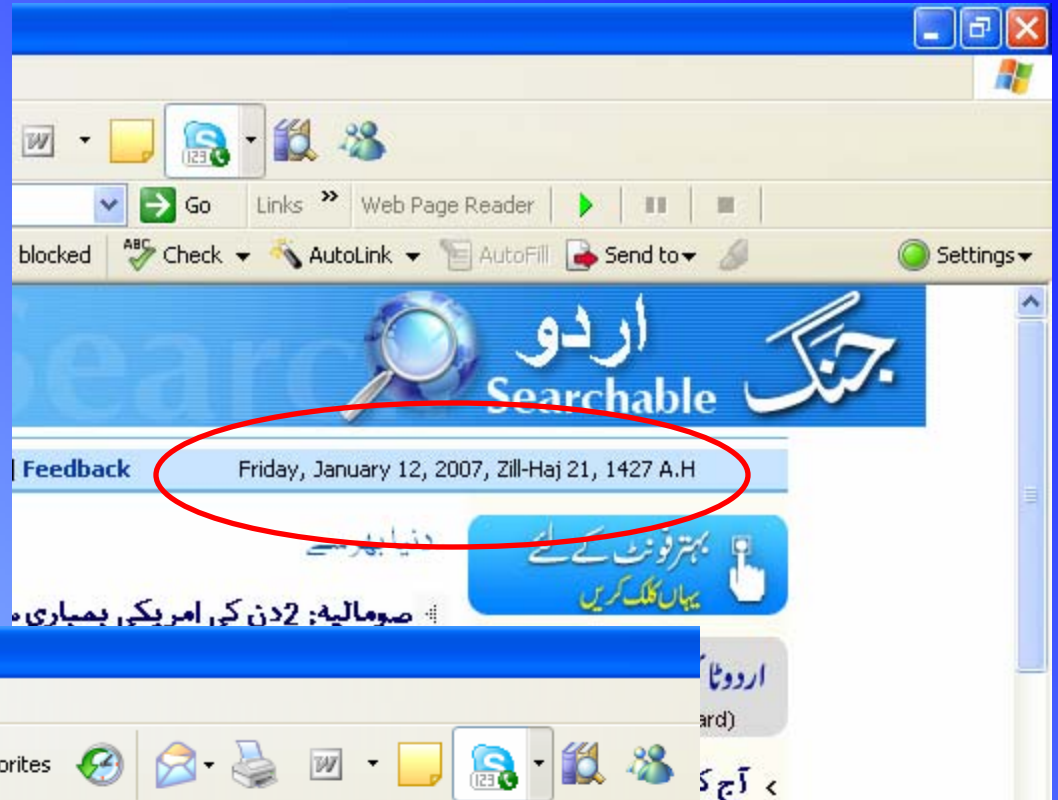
Go Links » Web Page Reader

blocked Check AutoLink AutoFill Send to Settings

جنگ اردو Searchable

| Feedback Friday, January 12, 2007, Zill-Haj 21, 1427 A.H

دنیا بھر سے

بہتر فونٹ کے لیے یہاں کلک کریں

صومالیہ: 2دن کی امریکی بمباری

اردو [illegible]

ard)

orites

آج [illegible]